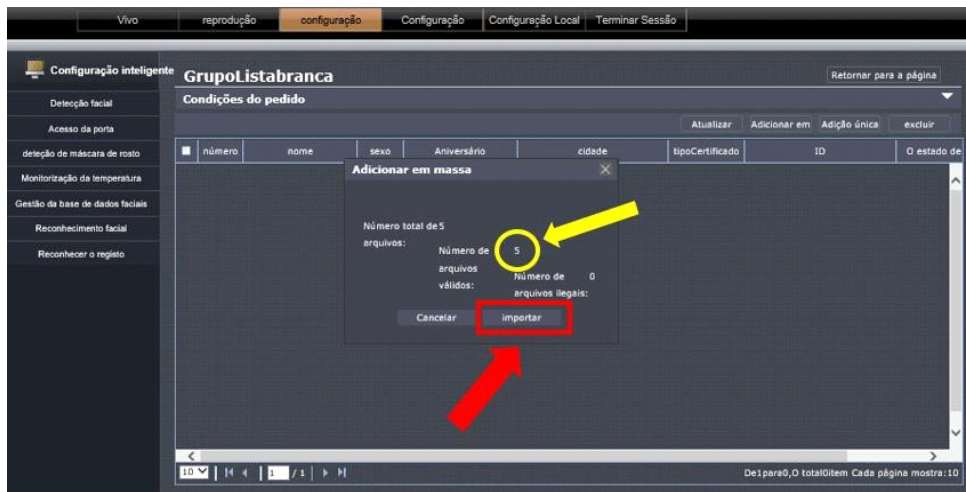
Vivo | reprodução | configuração | Configuração | Configuração Local | Terminar Sessão

Configuração inteligente

Detecção facial
Acesso da porta
deteção de máscara de rosto
Monitorização da temperatura
Gestão da base de dados faciais
Reconhecimento facial
Reconhecer o registo

GrupoListabranca

Retornar para a página

Condições do pedido

Atualizar | Adicionar em | Adição única | excluir

| número | nome | sexo | Aniversário | cidade | tipoCertificado | ID | O estado de |
|---|---|---|---|---|---|---|---|

Adicionar em massa

Número total de arquivos: 5

Número de arquivos válidos: 5

Número de arquivos ilegais: 0

Cancelar | importar

10 | 1 /1

De1para0,O total0item Cada página mostra:10